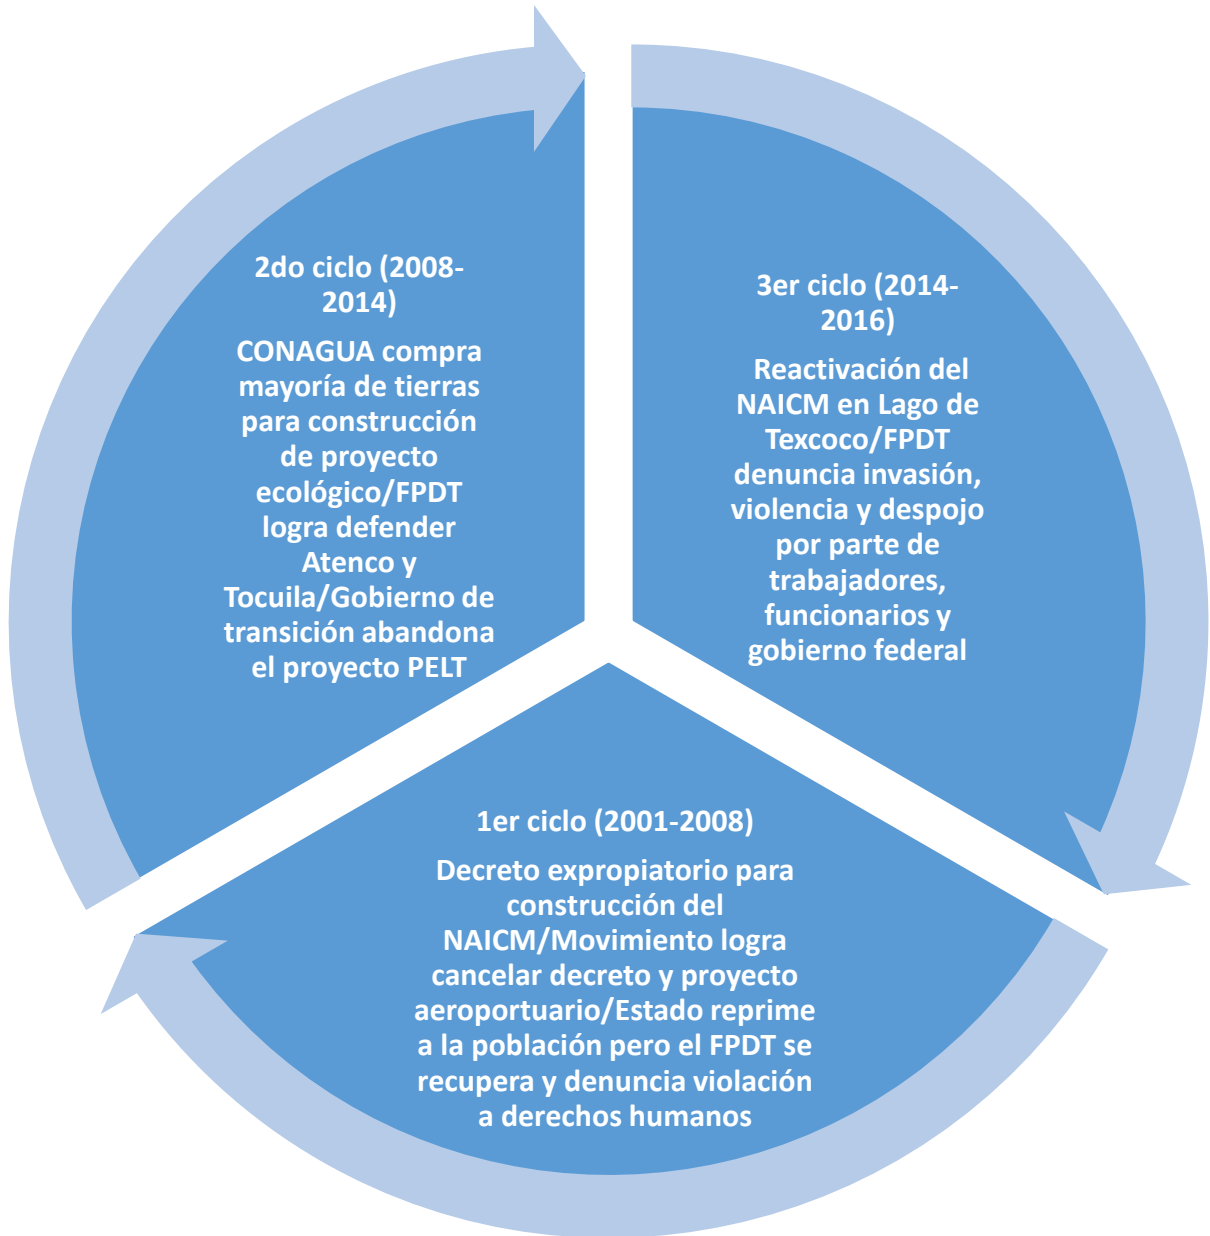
2do ciclo (2008-2014)

CONAGUA compra mayoría de tierras para construcción de proyecto ecológico/FPDT logra defender Atenco y Tocuila/Gobierno de transición abandona el proyecto PELT

3er ciclo (2014-2016)

Reactivación del NAICM en Lago de Texcoco/FPDT denuncia invasión, violencia y despojo por parte de trabajadores, funcionarios y gobierno federal

1er ciclo (2001-2008)

Decreto expropiatorio para construcción del NAICM/Movimiento logra cancelar decreto y proyecto aeroportuario/Estado reprime a la población pero el FPDT se recupera y denuncia violación a derechos humanos